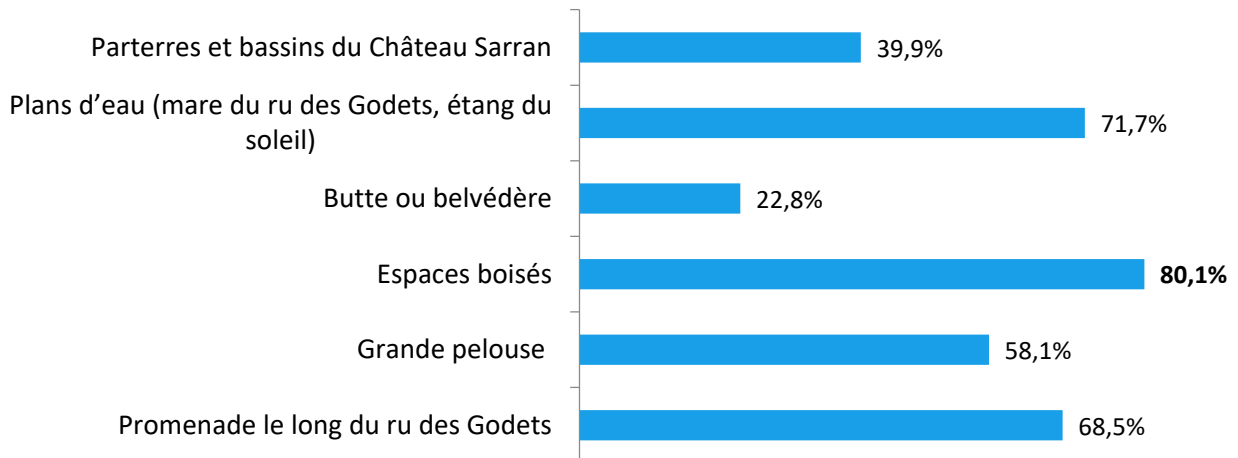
Parterres et bassins du Château Sarran 39,9%
Plans d'eau (mare du ru des Godets, étang du soleil) 71,7%
Butte ou belvédère 22,8%
Espaces boisés 80,1%
Grande pelouse 58,1%
Promenade le long du ru des Godets 68,5%